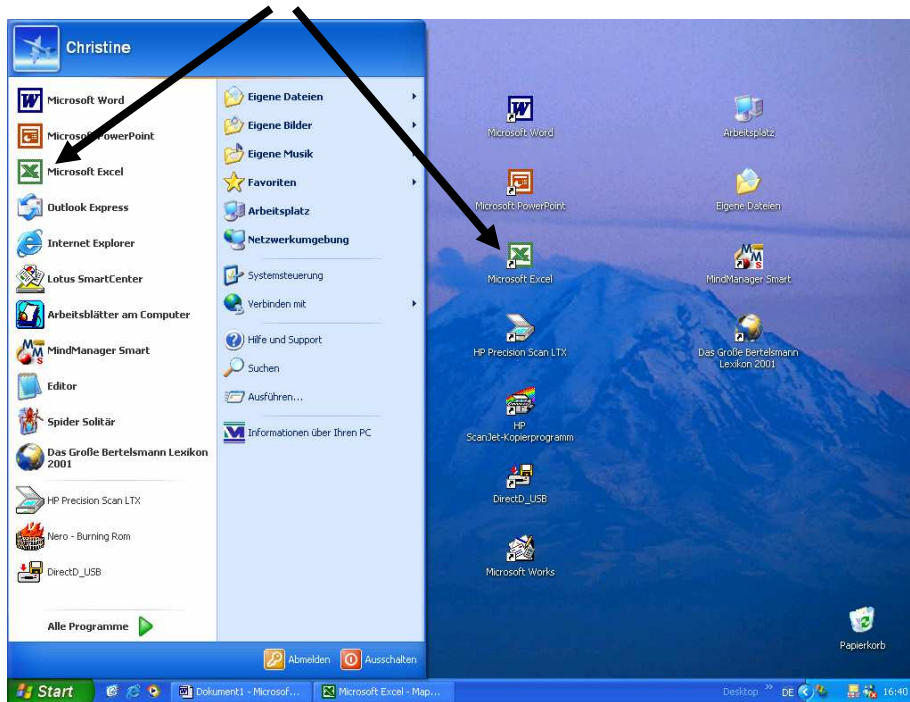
Christine

Microsoft Word
Microsoft PowerPoint
Microsoft Excel
Outlook Express
Internet Explorer
Lotus SmartCenter
Arbeitsblätter am Computer
MindManager Smart
Editor
Spider Solitär
Das Große Bertelsmann Lexikon 2001
HP Precision Scan LTX
Nero - Burning Rom
DirectD_USB

Alle Programme

Eigene Dateien
Eigene Bilder
Eigene Musik
Favoriten
Arbeitsplatz
Netzwerkumgebung
Systemsteuerung
Verbinden mit
Hilfe und Support
Suchen
Ausführen...
Informationen über Ihren PC

Abmelden
Ausschalten

Microsoft Word
Microsoft PowerPoint
Microsoft Excel
HP Precision Scan LTX
HP ScanJet-Kopierprogramm
DirectD_USB
Microsoft Works

Arbeitsplatz
Eigene Dateien
MindManager Smart
Das Große Bertelsmann Lexikon 2001

Papierkorb

Start
Dokument1 - Microsof...
Microsoft Excel - Map...
Desktop
DE
16:40